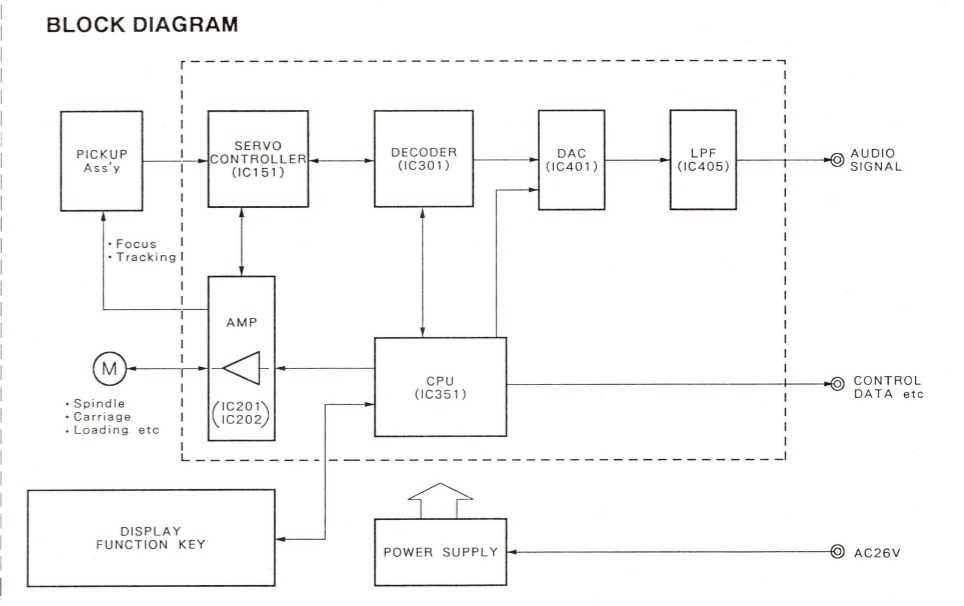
BLOCK DIAGRAM

PICKUP
Ass'y

SERVO
CONTROLLER
(IC151)

DECODER
(IC301)

DAC
(IC401)

LPF
(IC405)

AUDIO
SIGNAL

· Focus
· Tracking

AMP

M

· Spindle
· Carriage
· Loading etc

(IC201
IC202)

CPU
(IC351)

CONTROL
DATA etc

DISPLAY
FUNCTION KEY

POWER SUPPLY

AC26V